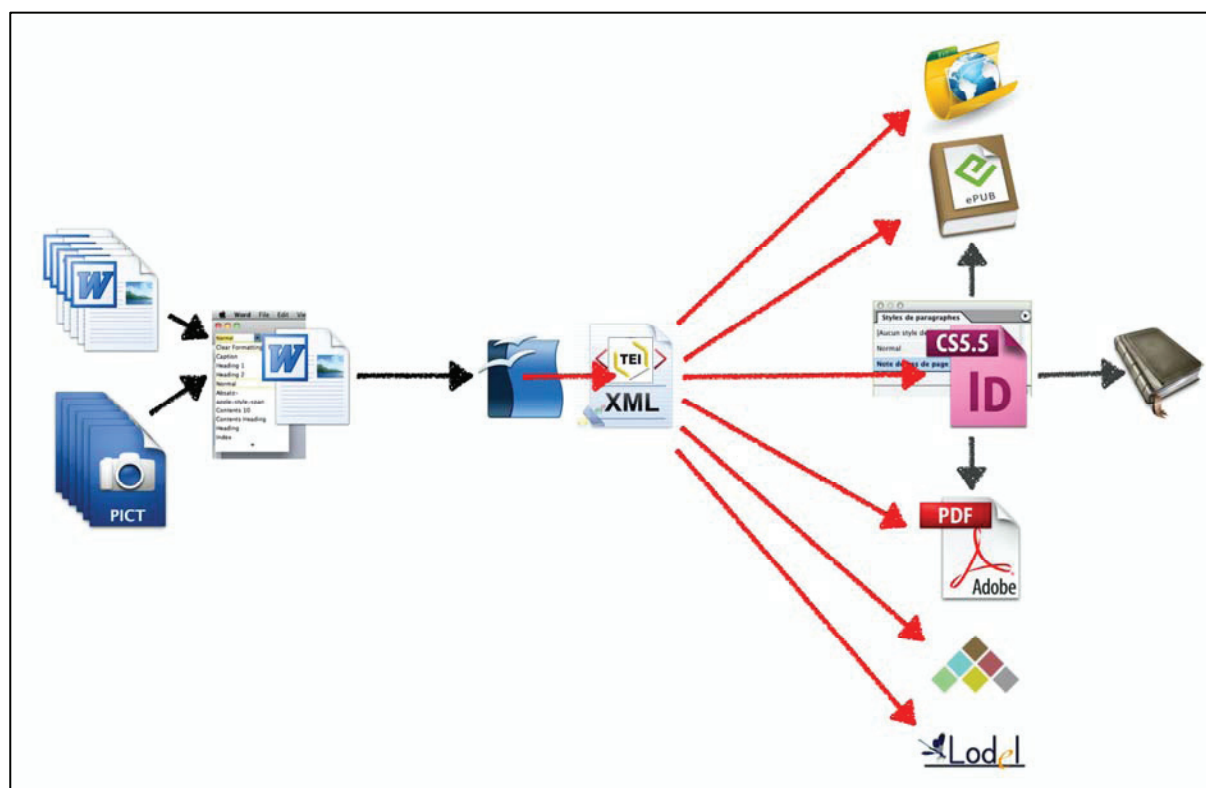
W

PICT

Word File Edit View

Normal
Clear Formatting
Caption
Heading 1
Heading 2
Normal
Absatz-
apple-style-span
Contents 10
Contents Heading
Heading
Index

W

TEI
XML

ePUB

Styles de paragraphes
[Aucun style de
Normal
Note de bas de page

CS5.5
ID

PDF
Adobe

Lodel